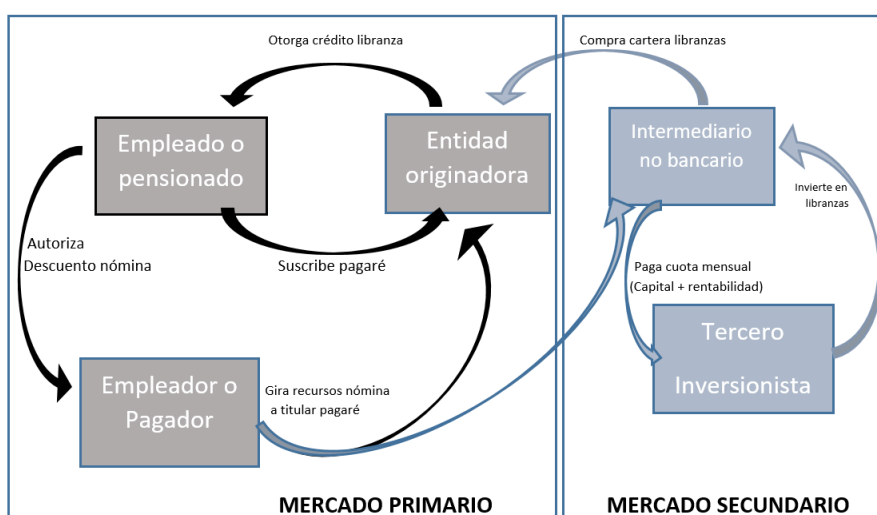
Otorga crédito libranza

Compra cartera libranzas

Empleado o pensionado

Entidad originadora

Intermediario no bancario

Invierte en libranzas

Autoriza Descuento nómina

Suscribe pagaré

Paga cuota mensual (Capital + rentabilidad)

Tercero Inversionista

Empleador o Pagador

Gira recursos nómina a titular pagaré

MERCADO PRIMARIO

MERCADO SECUNDARIO